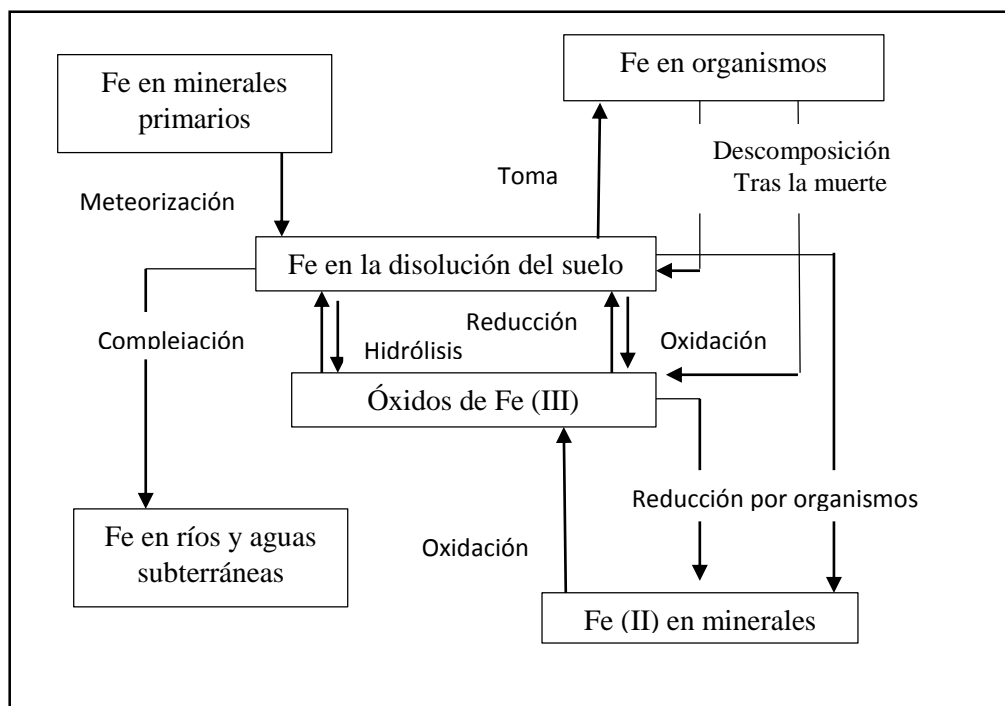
Fe en minerales primarios

Fe en organismos

Descomposición Tras la muerte

Toma

Meteorización

Fe en la disolución del suelo

Compleiación

Hidrólisis

Reducción

Oxidación

Óxidos de Fe (III)

Reducción por organismos

Fe en ríos y aguas subterráneas

Oxidación

Fe (II) en minerales